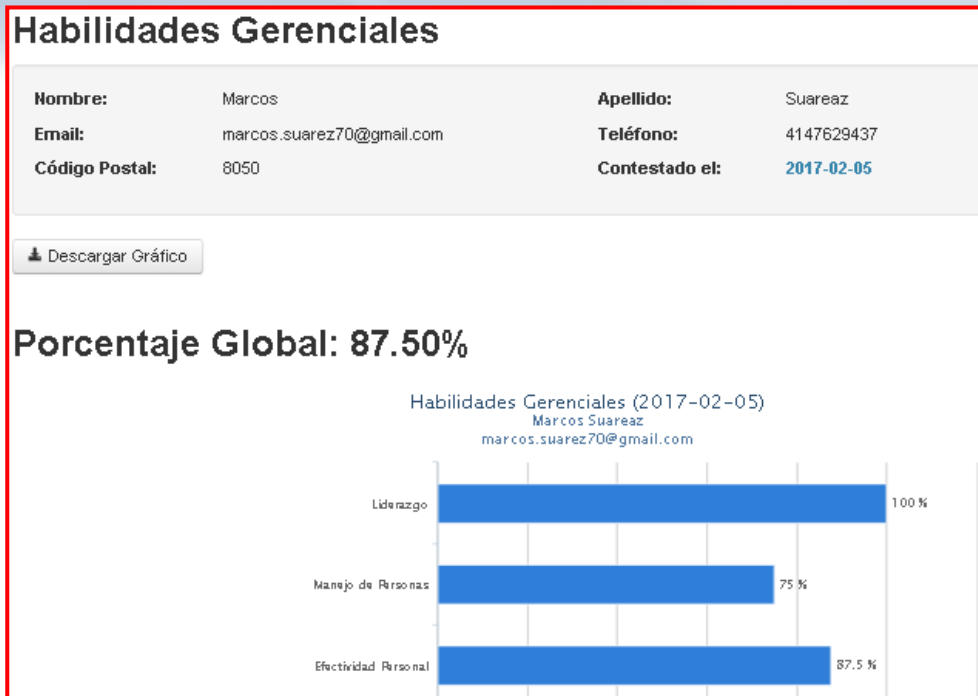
Habilidades Gerenciales

| | | | |
|---|---|---|---|
| **Nombre:** | Marcos | **Apellido:** | Suareaz |
| **Email:** | marcos.suarez70@gmail.com | **Teléfono:** | 4147629437 |
| **Código Postal:** | 8050 | **Contestado el:** | 2017-02-05 |

Descargar Gráfico

Porcentaje Global: 87.50%

Habilidades Gerenciales (2017-02-05)
Marcos Suareaz
marcos.suarez70@gmail.com

Liderazgo 100 %
Manejo de Personas 75 %
Efectividad Personal 87.5 %